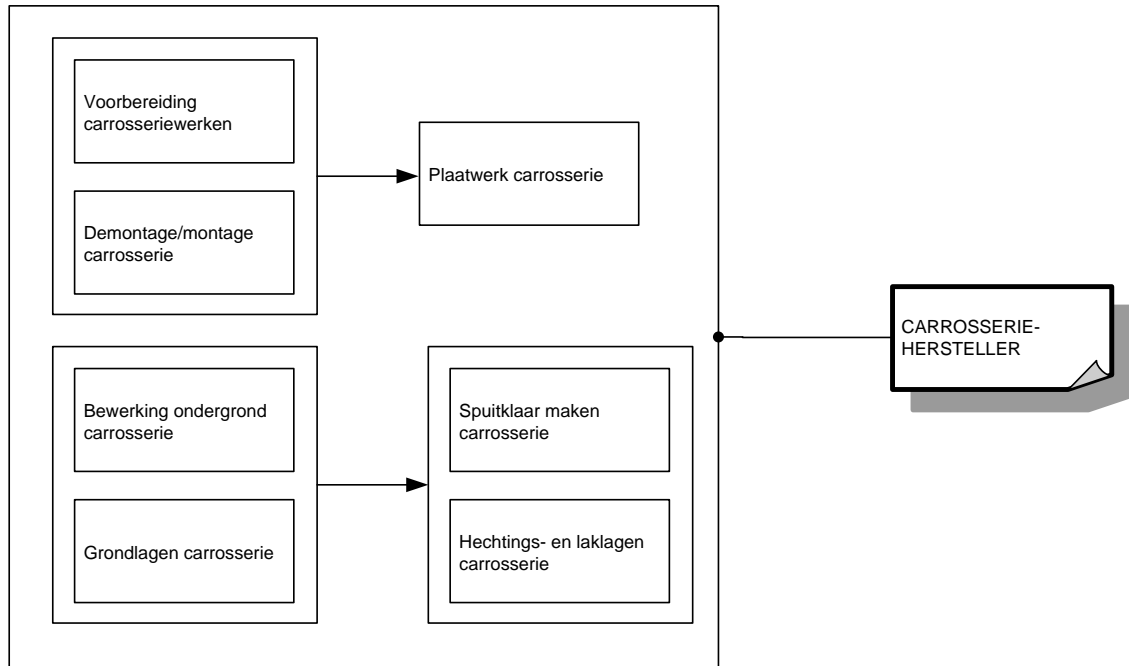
Voorbereiding carrosseriewerken

Demontage/montage carrosserie

Plaatwerk carrosserie

Bewerking ondergrond carrosserie

Grondlagen carrosserie

Spuitklaar maken carrosserie

Hechtings- en laklagen carrosserie

CARROSSERIE-HERSTELLER